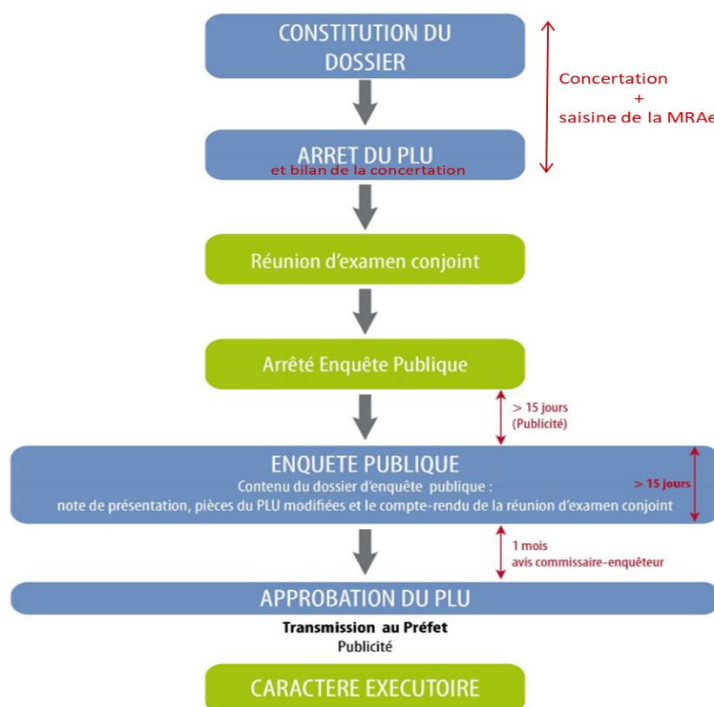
CONSTITUTION DU DOSSIER

Concertation
+
saisine de la MRAe

ARRET DU PLU
et bilan de la concertation

Réunion d'examen conjoint

Arrêté Enquête Publique

> 15 jours
(Publicité)

ENQUETE PUBLIQUE
Contenu du dossier d'enquête publique :
note de présentation, pièces du PLU modifiées et le compte-rendu de la réunion d'examen conjoint

> 15 jours

1 mois
avis commissaire-enquêteur

APPROBATION DU PLU
Transmission au Préfet
Publicité

CARACTERE EXECUTOIRE